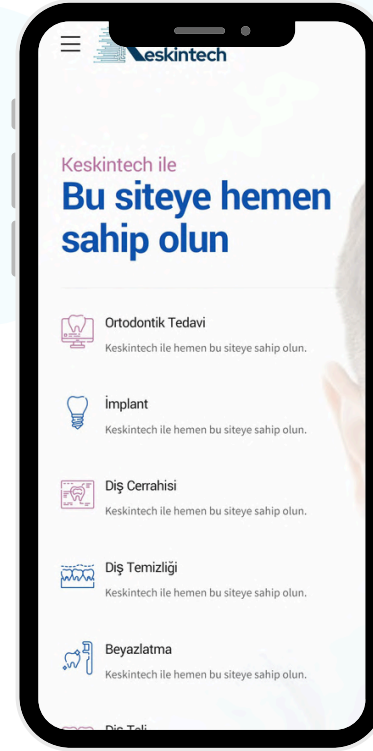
Keskintech

Keskintech ile

Bu siteye hemen sahip olun

Ortodontik Tedavi

Keskintech ile hemen bu siteye sahip olun.

İmplant

Keskintech ile hemen bu siteye sahip olun.

Diş Cerrahisi

Keskintech ile hemen bu siteye sahip olun.

Diş Temizliği

Keskintech ile hemen bu siteye sahip olun.

Beyazlatma

Keskintech ile hemen bu siteye sahip olun.

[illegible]